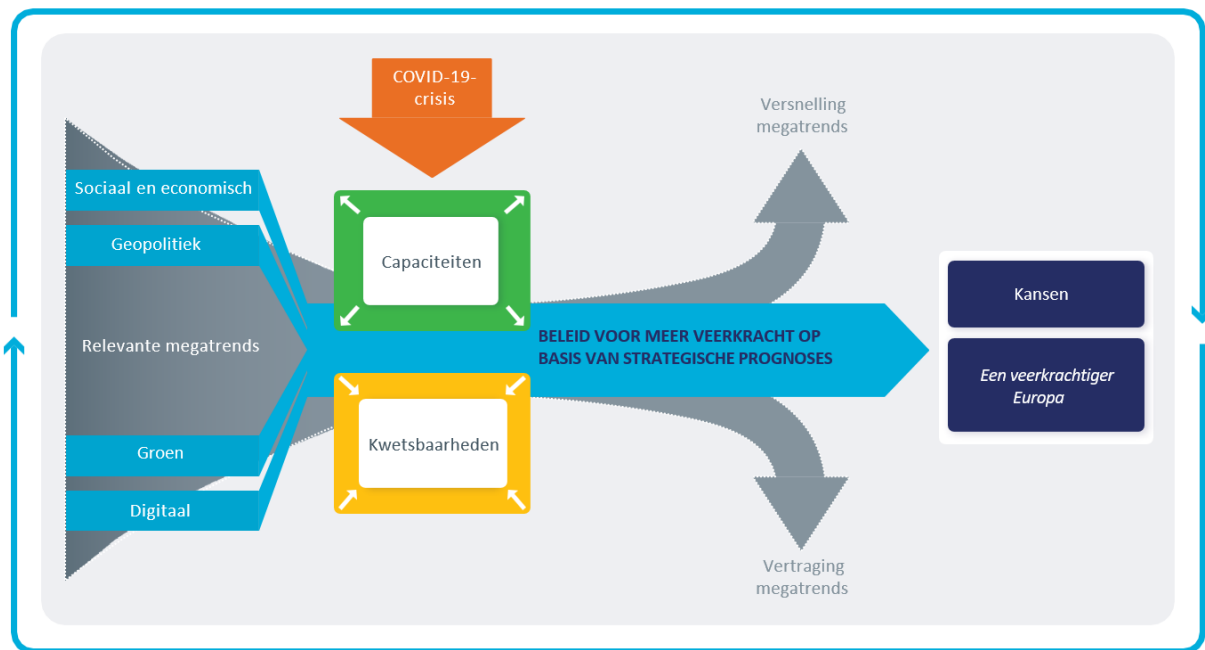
COVID-19-crisis

Versnelling megatrends

Sociaal en economisch

Geopolitiek

Relevante megatrends

Groen

Digitaal

Capaciteiten

Kwetsbaarheden

BELEID VOOR MEER VEERKRACHT OP BASIS VAN STRATEGISCHE PROGNOSES

Kansen

Een veerkrachtiger Europa

Vertraging megatrends